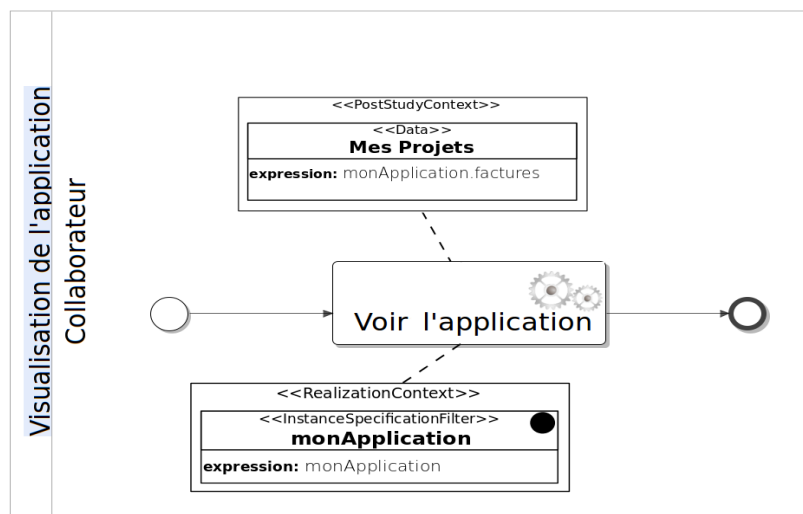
Visualisation de l'application

Collaborateur

<<PostStudyContext>>

<<Data>>
Mes Projets

expression: monApplication.factures

Voir l'application

<<RealizationContext>>

<<InstanceSpecificationFilter>>
monApplication

expression: monApplication